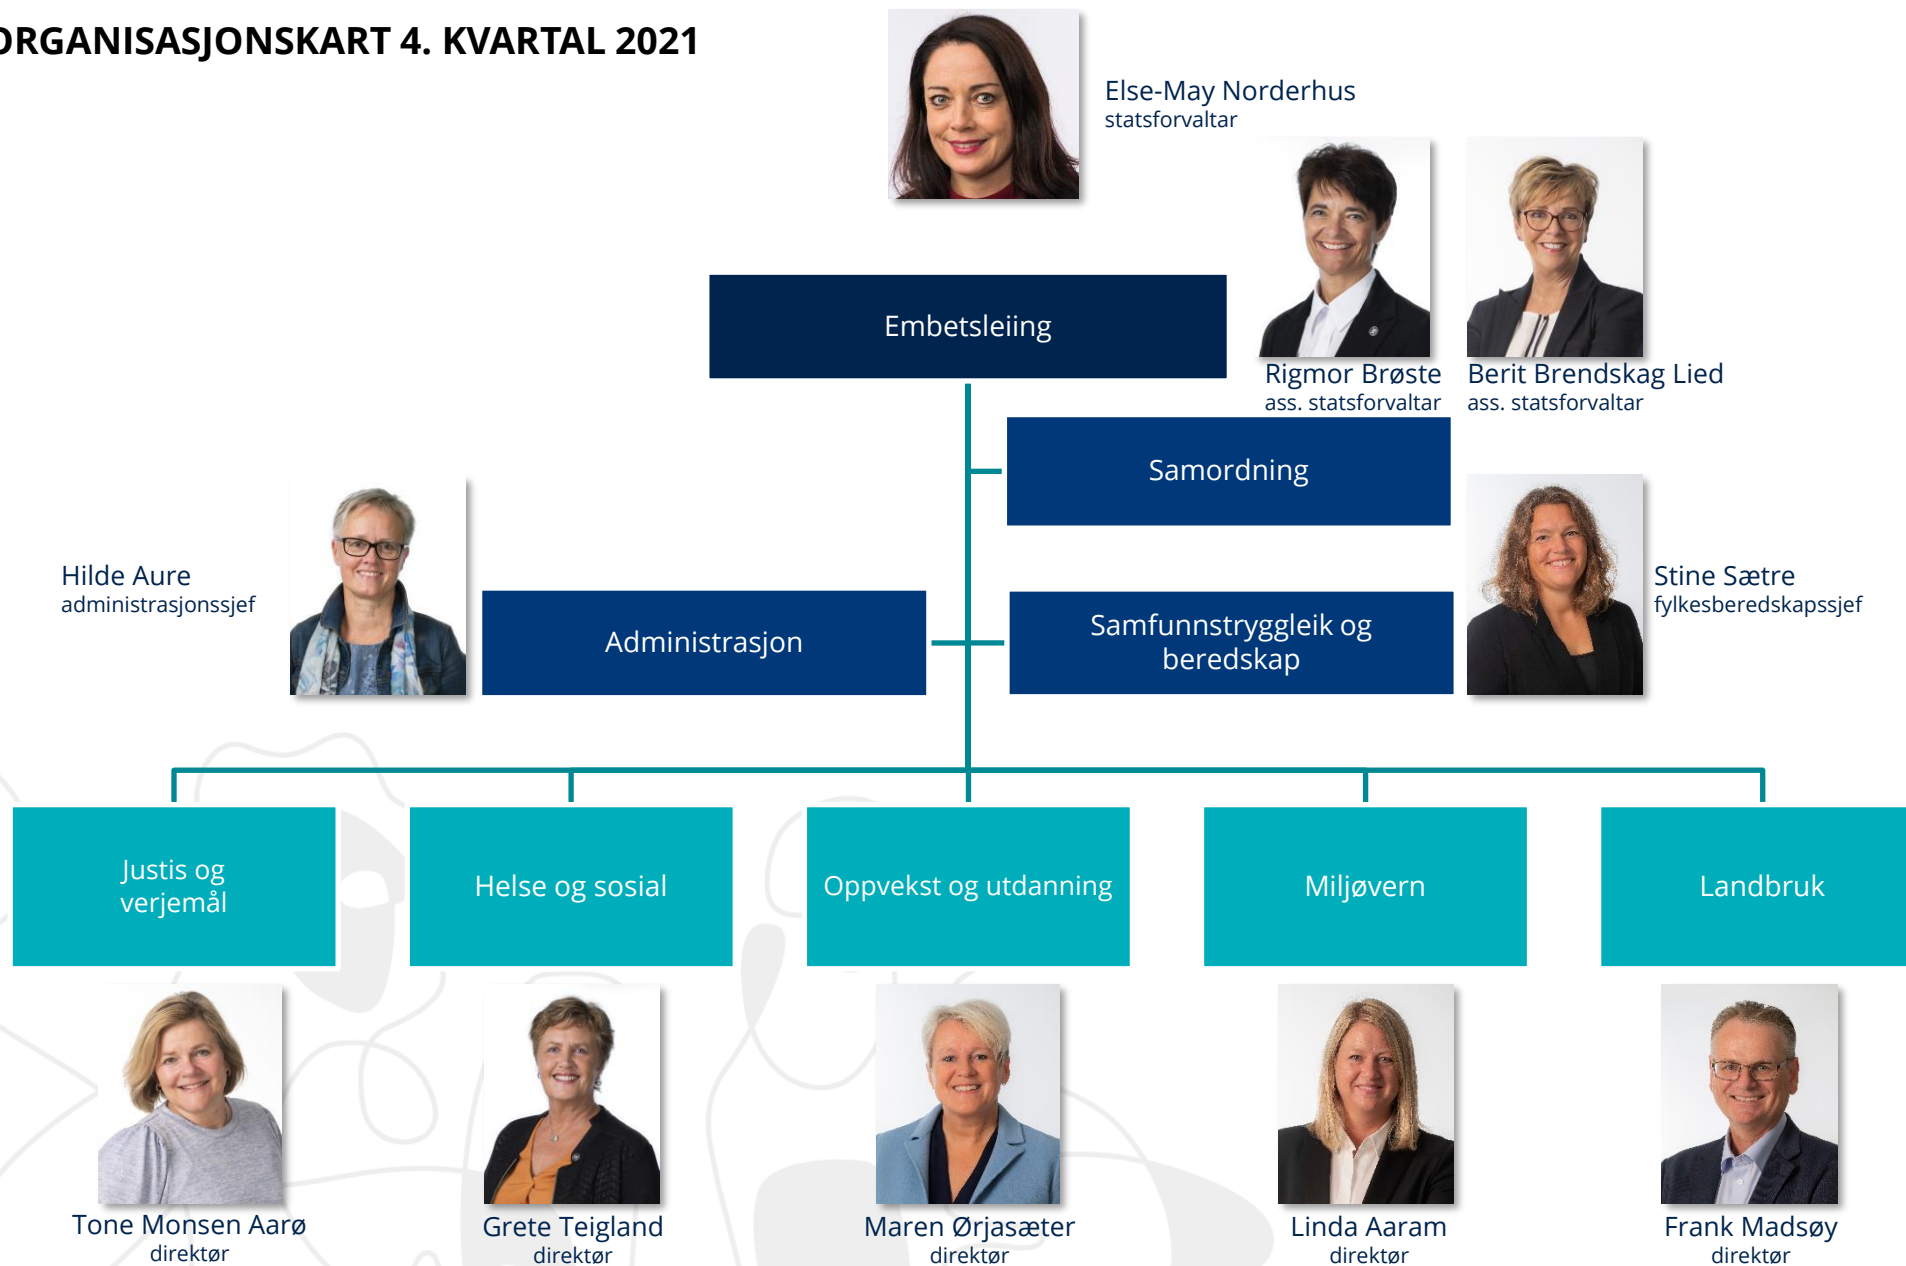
RGANISASJONSKART 4. KVARTAL 2021

Else-May Norderhus
statsforvaltar

Embetsleiing

Rigmor Brøste
ass. statsforvaltar

Berit Brendskag Lied
ass. statsforvaltar

Samordning

Hilde Aure
administrasjonssjef

Administrasjon

Samfunnstryggleik og beredskap

Stine Sætre
fylkesberedskapssjef

Justis og verjemål

Helse og sosial

Oppvekst og utdanning

Miljøvern

Landbruk

Tone Monsen Aarø
direktør

Grete Teigland
direktør

Maren Ørjasæter
direktør

Linda Aaram
direktør

Frank Madsøy
direktør